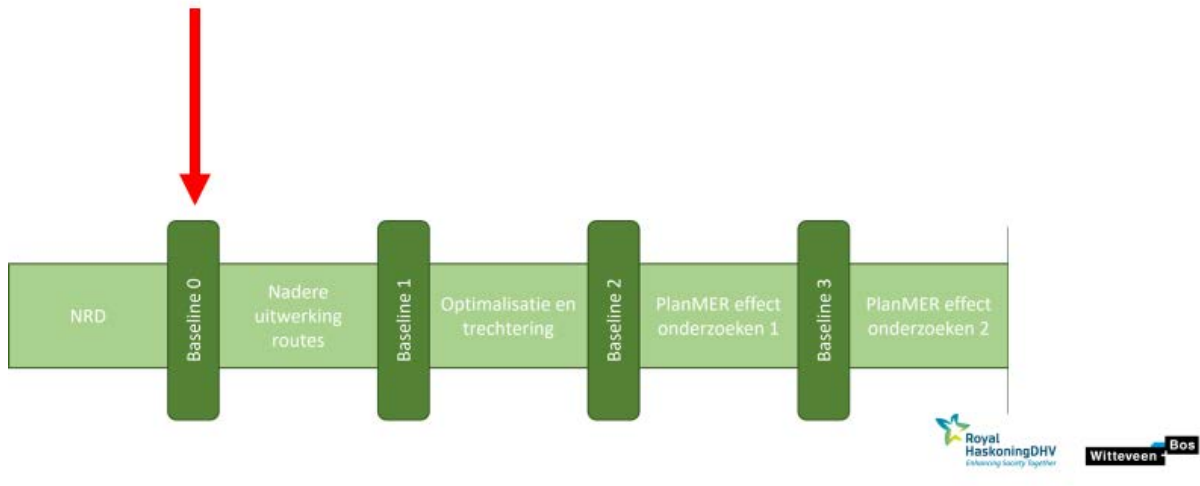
NRD

Baseline 0

Nadere uitwerking routes

Baseline 1

Optimalisatie en trechtering

Baseline 2

PlanMER effect onderzoeken 1

Baseline 3

PlanMER effect onderzoeken 2

Royal HaskoningDHV
Enhancing Society Together

Witteveen + Bos